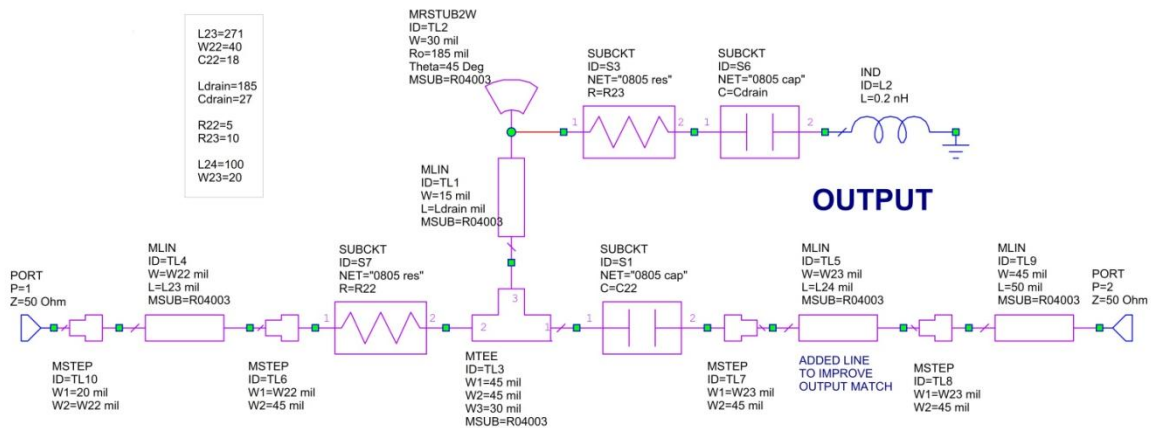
L23=271
W22=40
C22=18

Ldrain=185
Cdrain=27

R22=5
R23=10

L24=100
W23=20

MRSTUB2W
ID=TL2
W=30 mil
Ro=185 mil
Theta=45 Deg
MSUB=R04003

SUBCKT
ID=S3
NET="0805 res"
R=R23

SUBCKT
ID=S6
NET="0805 cap"
C=Cdrain

IND
ID=L2
L=0.2 nH

1 2 1 2

MLIN
ID=TL1
W=15 mil
L=Ldrain mil
MSUB=R04003

OUTPUT

PORT
P=1
Z=50 Ohm

MLIN
ID=TL4
W=W22 mil
L=L23 mil
MSUB=R04003

SUBCKT
ID=S7
NET="0805 res"
R=R22

SUBCKT
ID=S1
NET="0805 cap"
C=C22

MLIN
ID=TL5
W=W23 mil
L=L24 mil
MSUB=R04003

MLIN
ID=TL9
W=45 mil
L=50 mil
MSUB=R04003

PORT
P=2
Z=50 Ohm

1 2 3 2 1 1 2

MSTEP
ID=TL10
W1=20 mil
W2=W22 mil

MSTEP
ID=TL6
W1=W22 mil
W2=45 mil

MTEE
ID=TL3
W1=45 mil
W2=45 mil
W3=30 mil
MSUB=R04003

MSTEP
ID=TL7
W1=W23 mil
W2=45 mil

ADDED LINE
TO IMPROVE
OUTPUT MATCH

MSTEP
ID=TL8
W1=W23 mil
W2=45 mil